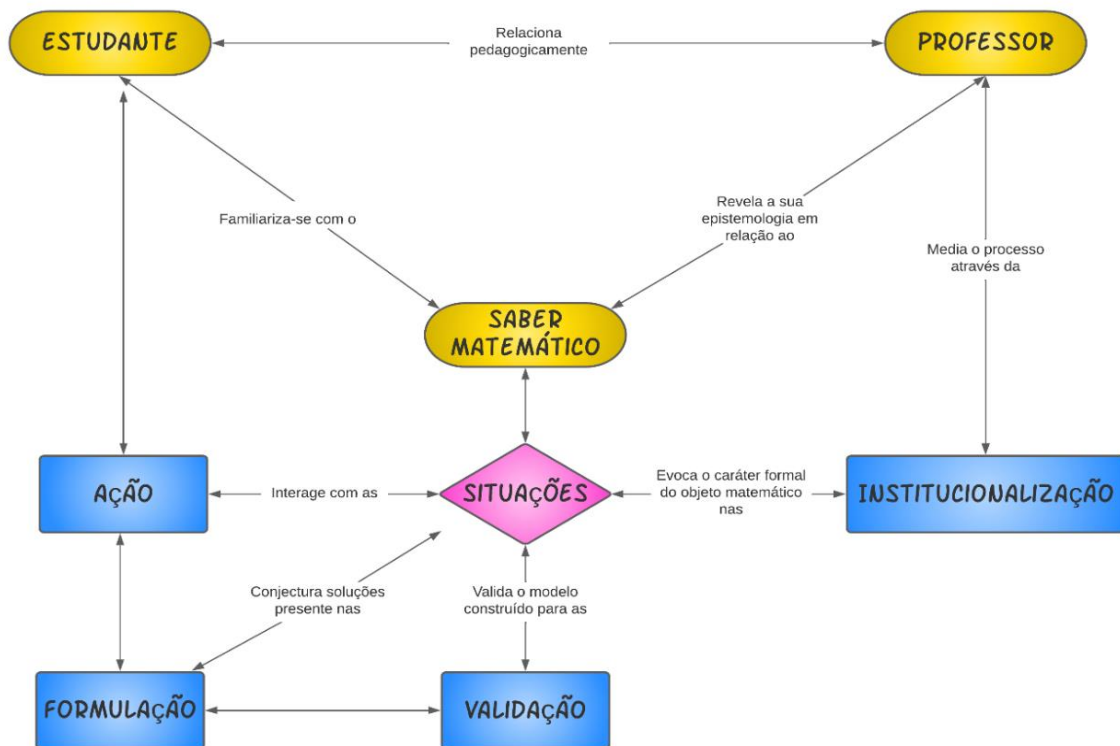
ESTUDANTE

Relaciona pedagogicamente

PROFESSOR

Familiariza-se com o

Revela a sua epistemologia em relação ao

Media o processo através da

SABER MATEMÁTICO

AÇÃO

Interage com as

SITUAÇÕES

Evoca o caráter formal do objeto matemático nas

INSTITUCIONALIZAÇÃO

Conjectura soluções presente nas

Valida o modelo construído para as

FORMULAÇÃO

VALIDAÇÃO